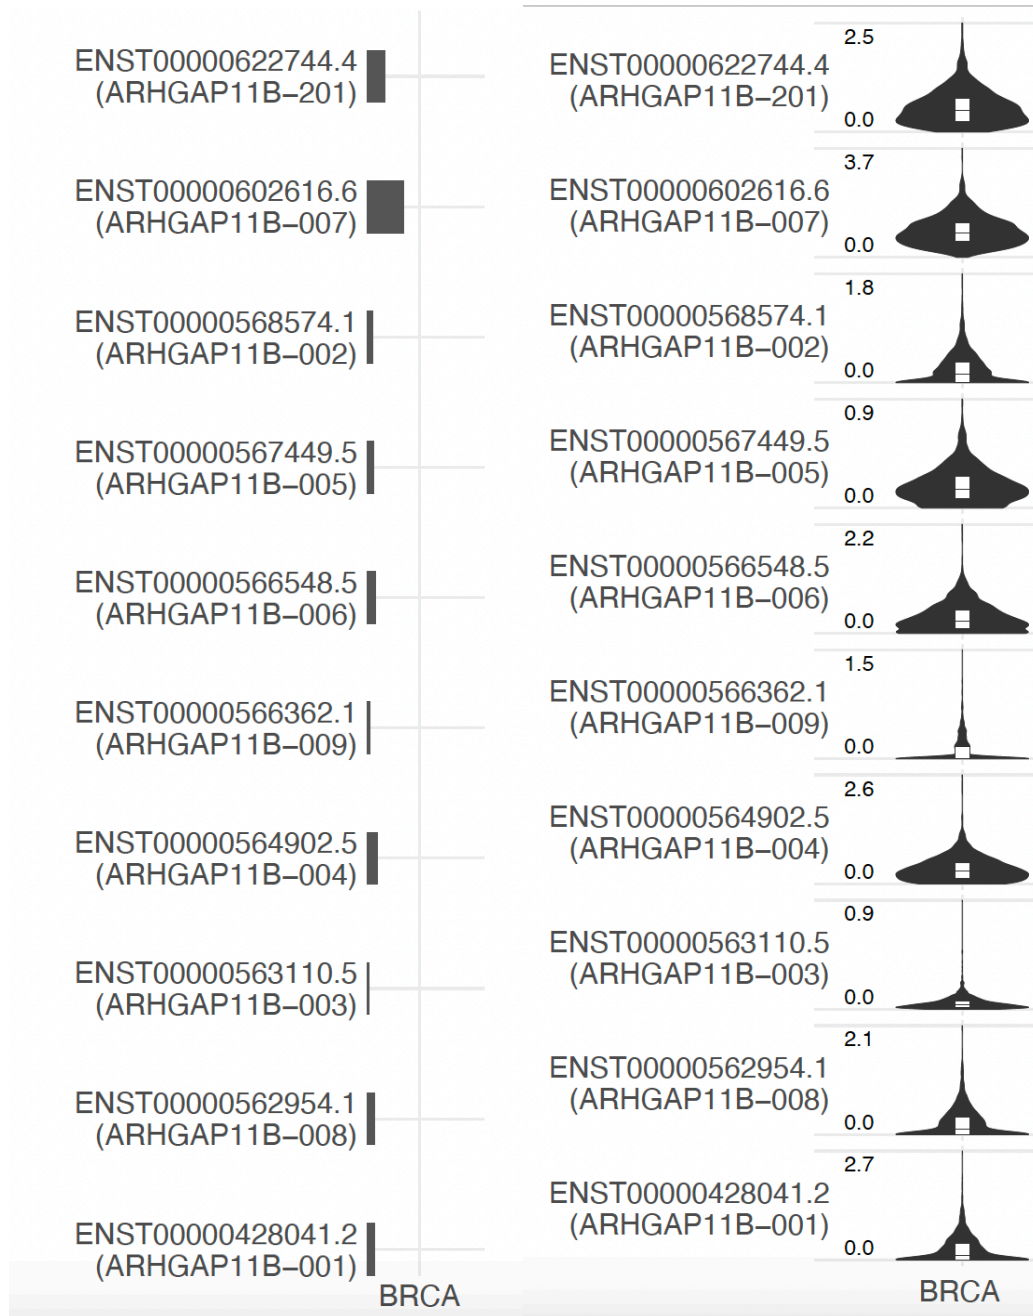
ENST00000622744.4 (ARHGAP11B−201)

ENST00000602616.6 (ARHGAP11B−007)

ENST00000568574.1 (ARHGAP11B−002)

ENST00000567449.5 (ARHGAP11B−005)

ENST00000566548.5 (ARHGAP11B−006)

ENST00000566362.1 (ARHGAP11B−009)

ENST00000564902.5 (ARHGAP11B−004)

ENST00000563110.5 (ARHGAP11B−003)

ENST00000562954.1 (ARHGAP11B−008)

ENST00000428041.2 (ARHGAP11B−001)

BRCA

ENST00000622744.4 (ARHGAP11B−201)
2.5
0.0

ENST00000602616.6 (ARHGAP11B−007)
3.7
0.0

ENST00000568574.1 (ARHGAP11B−002)
1.8
0.0

ENST00000567449.5 (ARHGAP11B−005)
0.9
0.0

ENST00000566548.5 (ARHGAP11B−006)
2.2
0.0

ENST00000566362.1 (ARHGAP11B−009)
1.5
0.0

ENST00000564902.5 (ARHGAP11B−004)
2.6
0.0

ENST00000563110.5 (ARHGAP11B−003)
0.9
0.0

ENST00000562954.1 (ARHGAP11B−008)
2.1
0.0

ENST00000428041.2 (ARHGAP11B−001)
2.7
0.0

BRCA